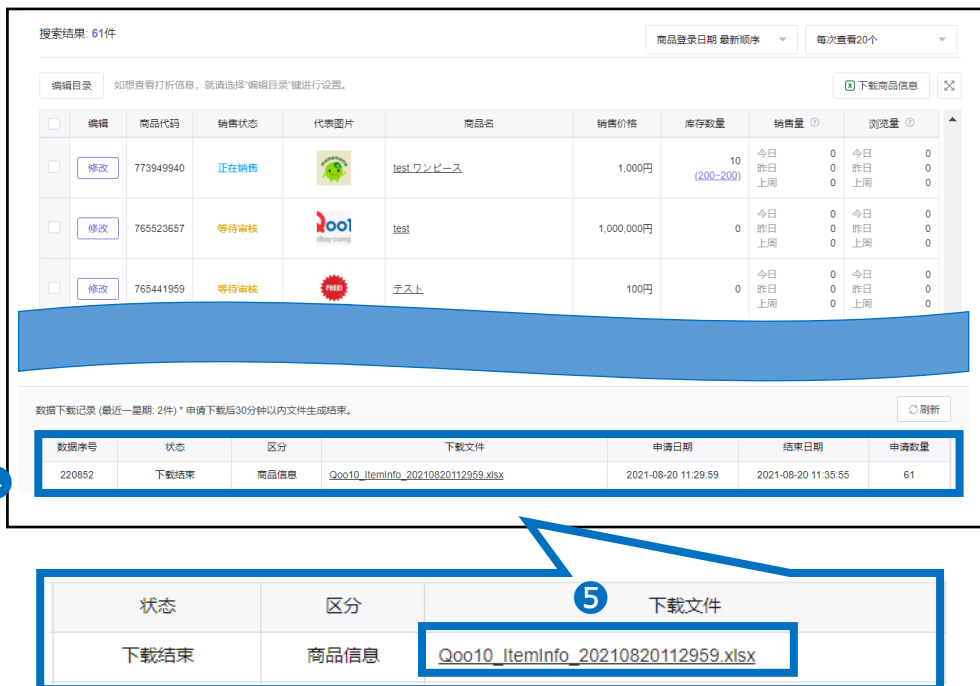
搜索结果: 61件

商品登录日期 最新顺序

每次查看20个

编辑目录

如想查看打折信息, 就请选择"编辑目录"键进行设置。

下载商品信息

| | 编辑 | 商品代码 | 销售状态 | 代表图片 | 商品名 | 销售价格 | 库存数量 | 销售量 | 浏览量 |
|---|---|---|---|---|---|---|---|---|---|
| | 修改 | 773949940 | 正在销售 | | test ワンピース | 1,000円 | 10 (200~200) | 今日 0 昨日 0 上周 0 | 今日 0 昨日 0 上周 0 |
| | 修改 | 765523657 | 等待审核 | Qoo1 | test | 1,000,000円 | 0 | 今日 0 昨日 0 上周 0 | 今日 0 昨日 0 上周 0 |
| | 修改 | 765441959 | 等待审核 | FREE! | テスト | 100円 | 0 | 今日 0 昨日 0 上周 0 | 今日 0 昨日 0 上周 0 |

数据下载记录 (最近一星期: 2件) * 申请下载后30分钟以内文件生成结束。

刷新

| 数据序号 | 状态 | 区分 | 下载文件 | 申请日期 | 结束日期 | 申请数量 |
|---|---|---|---|---|---|---|
| 220852 | 下载结束 | 商品信息 | Qoo10_ItemInfo_20210820112959.xlsx | 2021-08-20 11:29:59 | 2021-08-20 11:35:55 | 61 |

5

| 状态 | 区分 | 下载文件 |
|---|---|---|
| 下载结束 | 商品信息 | Qoo10_ItemInfo_20210820112959.xlsx |